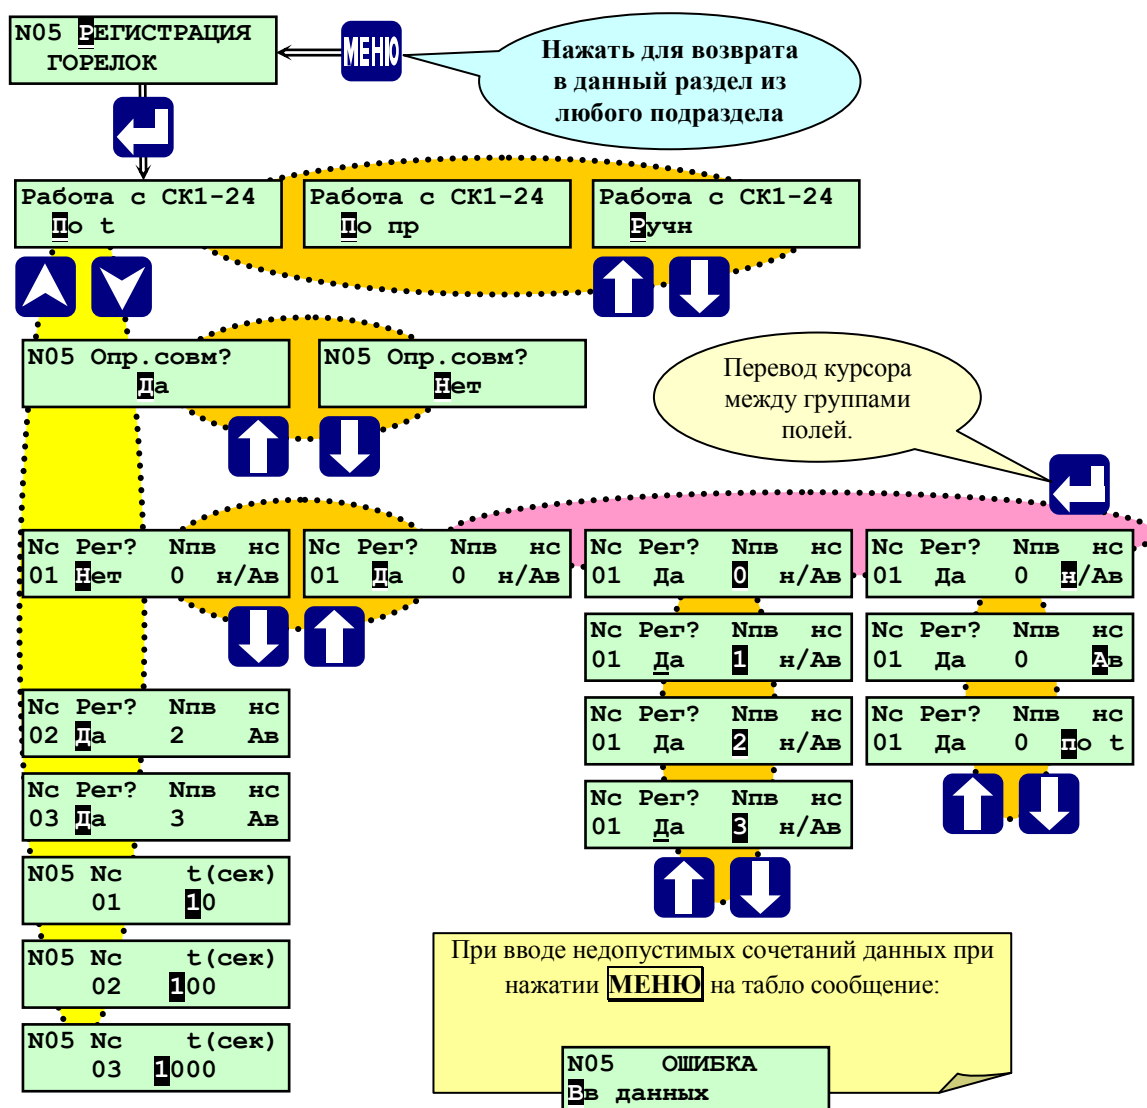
N05 РЕГИСТРАЦИЯ ГОРЕЛОК

МЕНЮ

Нажать для возврата в данный раздел из любого подраздела

Работа с СК1-24 По t

Работа с СК1-24 По пр

Работа с СК1-24 Ручн

N05 Опр.совм? Да

N05 Опр.совм? Нет

Перевод курсора между группами полей.

| Nс | Рег? | Nпв | нс |
|---|---|---|---|
| 01 | Нет | 0 | н/Ав |

| Nс | Рег? | Nпв | нс |
|---|---|---|---|
| 01 | Да | 0 | н/Ав |

| Nс | Рег? | Nпв | нс |
|---|---|---|---|
| 01 | Да | 0 | н/Ав |

| Nс | Рег? | Nпв | нс |
|---|---|---|---|
| 01 | Да | 0 | н/Ав |

| Nс | Рег? | Nпв | нс |
|---|---|---|---|
| 01 | Да | 1 | н/Ав |

| Nс | Рег? | Nпв | нс |
|---|---|---|---|
| 01 | Да | 0 | Ав |

| Nс | Рег? | Nпв | нс |
|---|---|---|---|
| 01 | Да | 2 | н/Ав |

| Nс | Рег? | Nпв | нс |
|---|---|---|---|
| 01 | Да | 0 | по t |

| Nс | Рег? | Nпв | нс |
|---|---|---|---|
| 01 | Да | 3 | н/Ав |

| Nс | Рег? | Nпв | нс |
|---|---|---|---|
| 02 | Да | 2 | Ав |

| Nс | Рег? | Nпв | нс |
|---|---|---|---|
| 03 | Да | 3 | Ав |

N05 Nс t(сек) 01 10

N05 Nс t(сек) 02 100

N05 Nс t(сек) 03 1000

При вводе недопустимых сочетаний данных при нажатии МЕНЮ на табло сообщение:

N05 ОШИБКА Вв данных